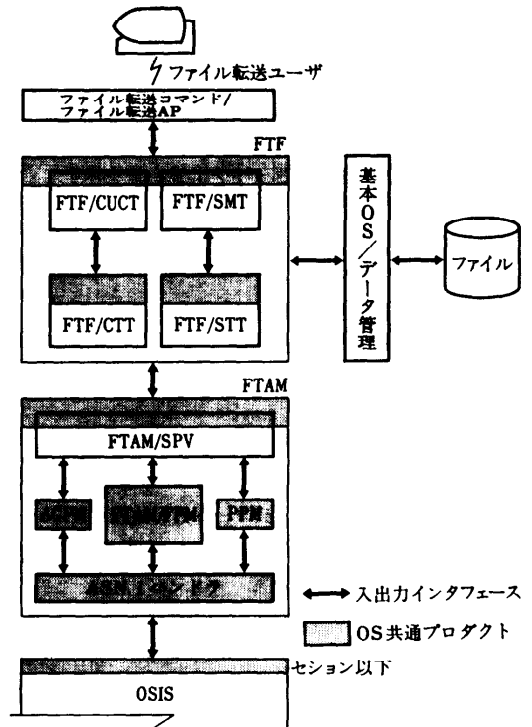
ファイル転送ユーザ

ファイル転送コマンド/
ファイル転送AP

FTF

FTF/CUCT

FTF/SMT

FTF/CTT

FTF/STT

基本OS/データ管理

ファイル

FTAM

FTAM/SPV

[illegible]

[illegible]

PPM

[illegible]

入出力インタフェース

OS共通プロダクト

セション以下

OSIS